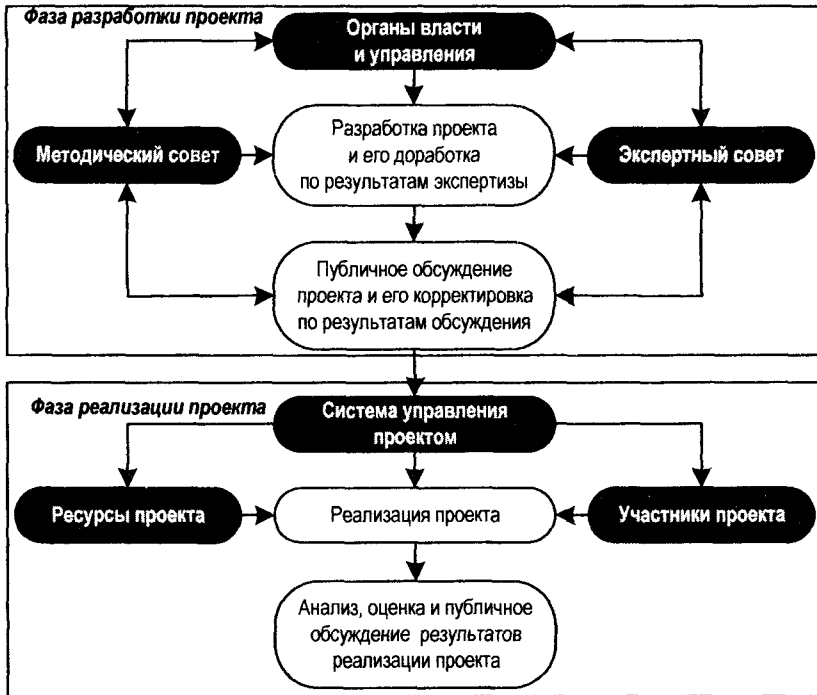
Фаза разработки проекта

Органы власти и управления

Методический совет

Разработка проекта и его доработка по результатам экспертизы

Экспертный совет

Публичное обсуждение проекта и его корректировка по результатам обсуждения

Фаза реализации проекта

Система управления проектом

Ресурсы проекта

Реализация проекта

Участники проекта

Анализ, оценка и публичное обсуждение результатов реализации проекта